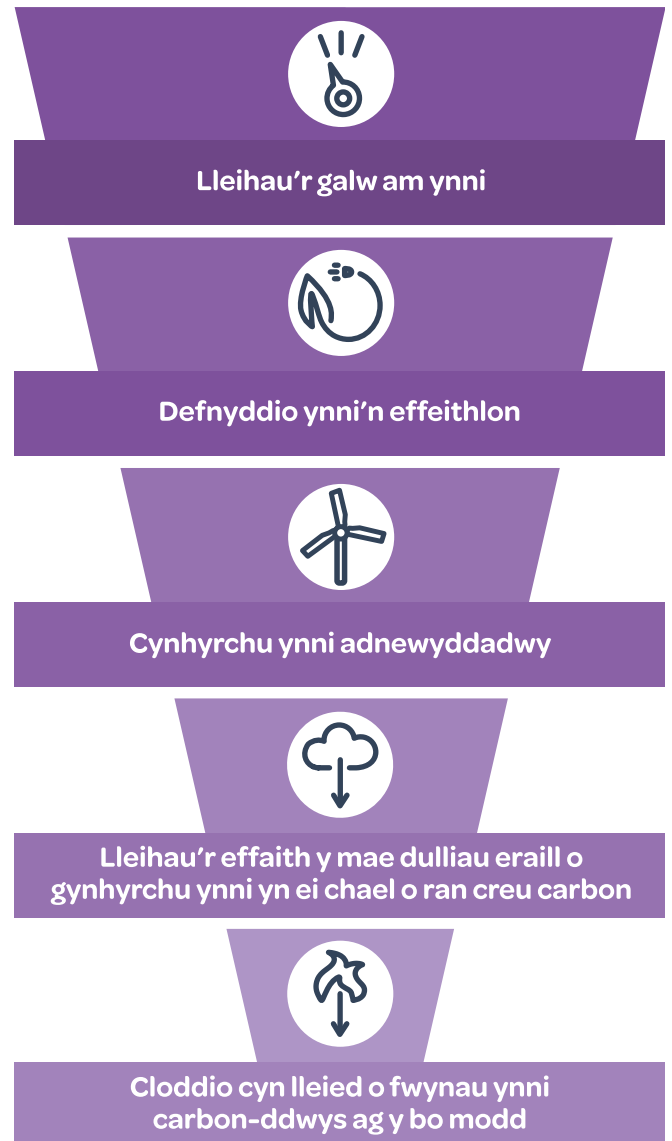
Lleihau’r galw am ynni

Defnyddio ynni’n effeithlon

Cynhyrchu ynni adnewyddadwy

Lleihau’r effaith y mae dulliau eraill o gynhyrchu ynni yn ei chael o ran creu carbon

Cloddio cyn lleied o fwynau ynni carbon-ddwys ag y bo modd